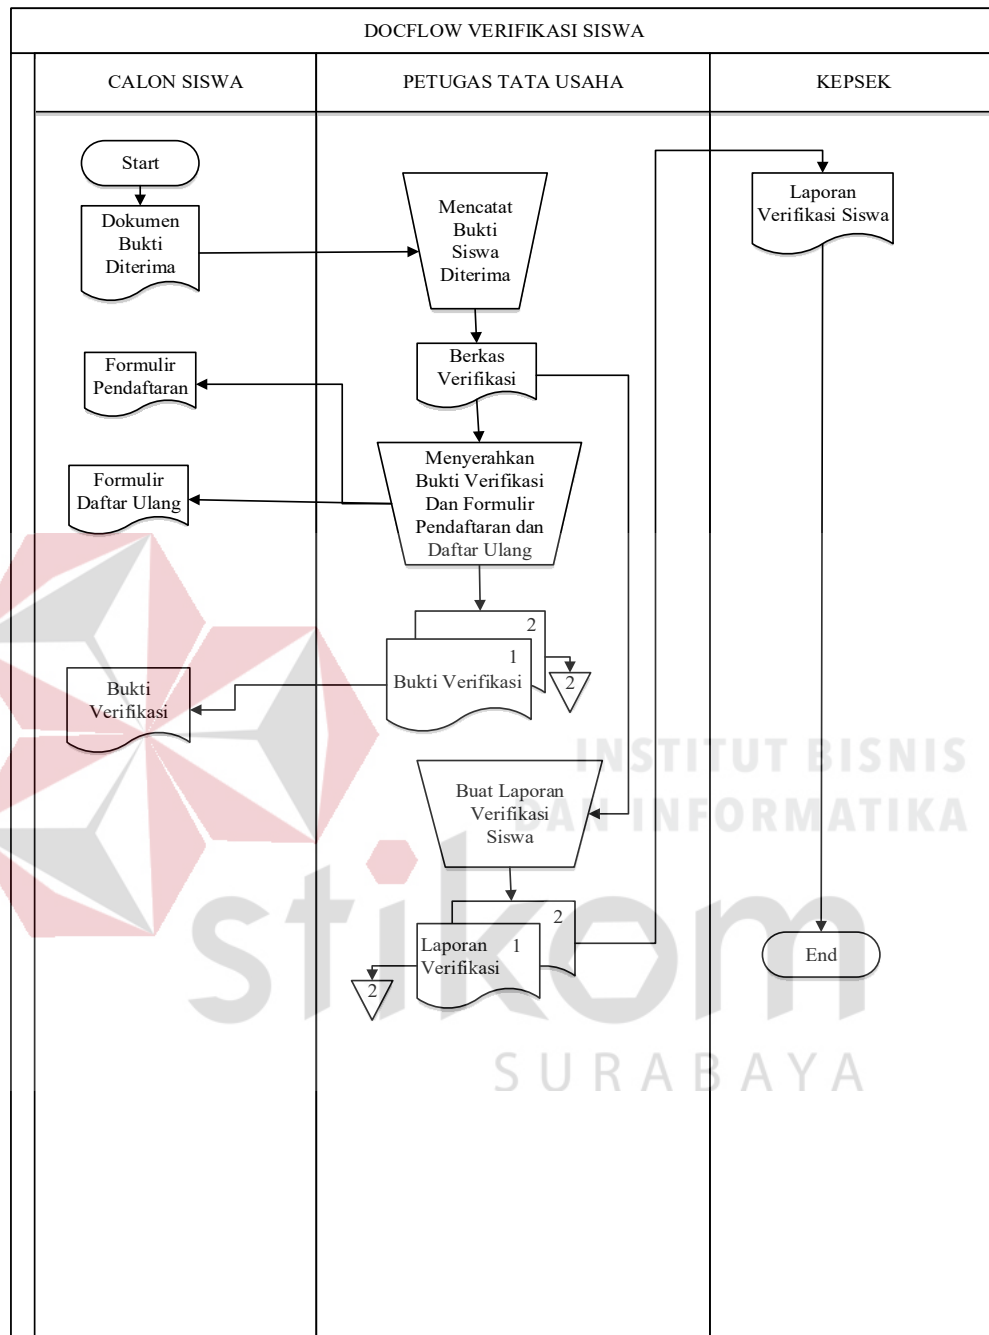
DOCFLOW VERIFIKASI SISWA

CALON SISWA

PETUGAS TATA USAHA

KEPSEK

Start

Dokumen Bukti Diterima

Mencatat Bukti Siswa Diterima

Laporan Verifikasi Siswa

Berkas Verifikasi

Formulir Pendaftaran

Menyerahkan Bukti Verifikasi Dan Formulir Pendaftaran dan Daftar Ulang

Formulir Daftar Ulang

2

1

Bukti Verifikasi

2

Bukti Verifikasi

INSTITUT BISNIS DAN INFORMATIKA

Buat Laporan Verifikasi Siswa

stikom

2

Laporan Verifikasi 1

End

2

SURABAYA